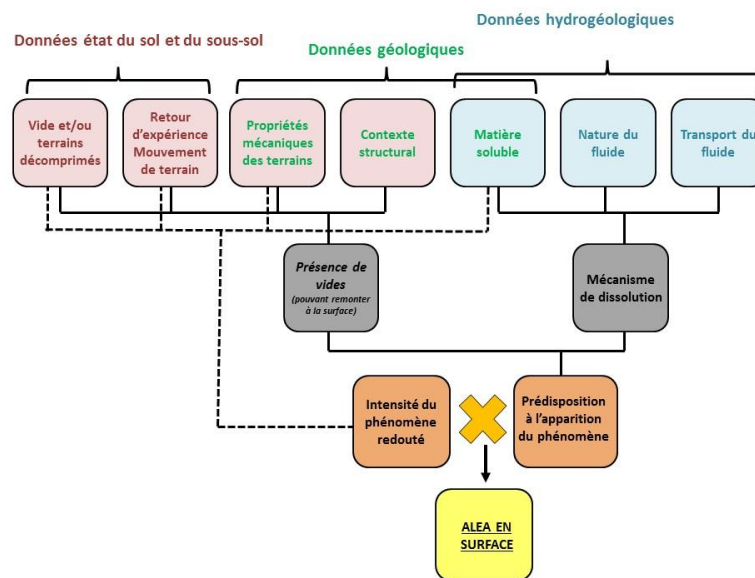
Données hydrogéologiques

Données état du sol et du sous-sol

Données géologiques

Vide et/ou terrains décomprimés

Retour d'expérience Mouvement de terrain

Propriétés mécaniques des terrains

Contexte structural

Matière soluble

Nature du fluide

Transport du fluide

Présence de vides
(pouvant remonter à la surface)

Mécanisme de dissolution

Intensité du phénomène redouté

Prédisposition à l'apparition du phénomène

ALEA EN SURFACE